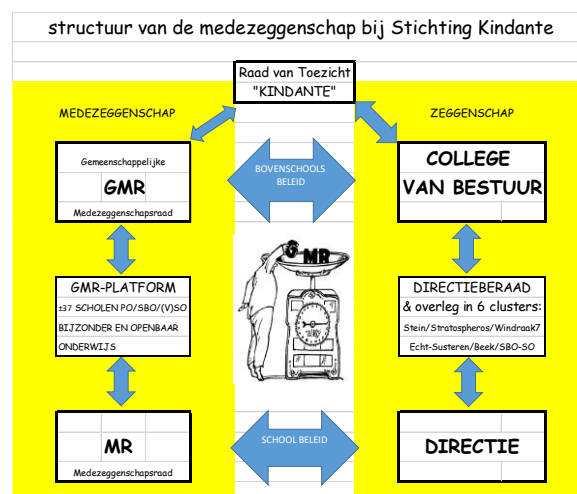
structuur van de medezeggenschap bij Stichting Kindante

Raad van Toezicht
"KINDANTE"

MEDEZEGGENSCHAP

ZEGGENSCHAP

Gemeenschappelijke
GMR
Medezeggenschapsraad

BOVENSCHOOLS BELEID

COLLEGE VAN BESTUUR

GMR-PLATFORM
±37 SCHOLEN PO/SBO/(V)SO
BIJZONDER EN OPENBAAR ONDERWIJS

GMR

DIRECTIEBERAAD
& overleg in 6 clusters:
Stein/Stratospheros/Windraak7
Echt-Susteren/Beek/SBO-SO

MR
Medezeggenschapsraad

SCHOOL BELEID

DIRECTIE